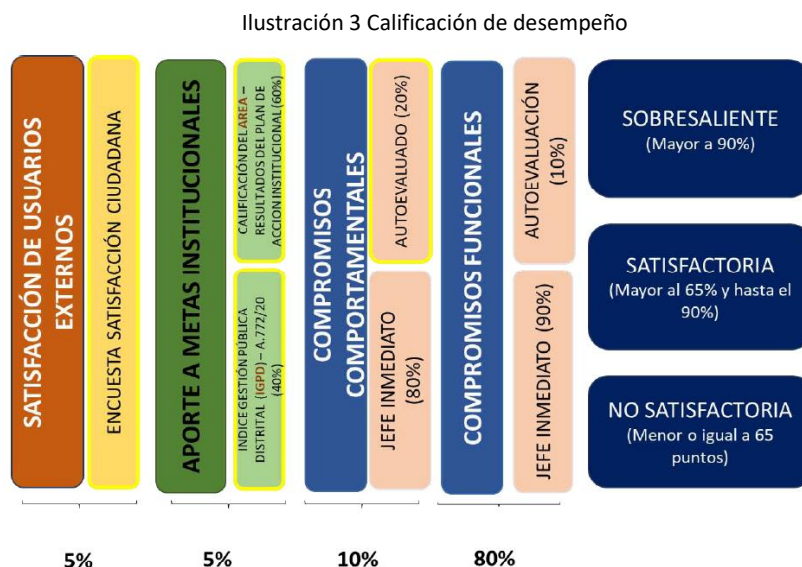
Ilustración 3 Calificación de desempeño

SATISFACCIÓN DE USUARIOS EXTERNOS

ENCUESTA SATISFACCIÓN CIUDADANA

APORTE A METAS INSTITUCIONALES

CALIFICACIÓN DEL AREA – RESULTADOS DEL PLAN DE ACCION INSTITUCIONAL (60%)

INDICE GESTIÓN PÚBLICA DISTRITAL (IGPD) – A.772/20 (40%)

COMPROMISOS COMPORTAMENTALES

AUTOEVALUADO (20%)

JEFE INMEDIATO (80%)

COMPROMISOS FUNCIONALES

AUTOEVALUACIÓN (10%)

JEFE INMEDIATO (90%)

SOBRESALIENTE
(Mayor a 90%)

SATISFACTORIA
(Mayor al 65% y hasta el 90%)

NO SATISFACTORIA
(Menor o igual a 65 puntos)

5%

5%

10%

80%